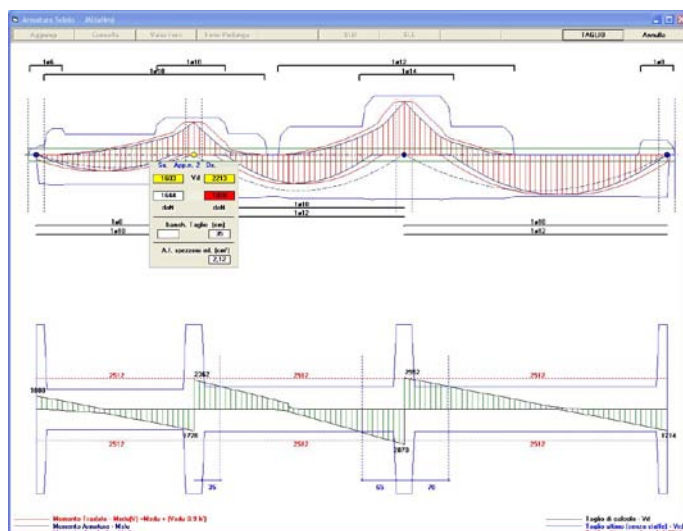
Armature Solaio · Allineamenti

Aggiungi
Cancella
Varia ferri
Ferro Prolunga
SLU
SLE
TAGLIO
Annulla

1ø6
1ø10
1ø8
1ø12
1ø14
1ø8

Sx. Appo. n. 2 Dx.
1603 Vd 2213
1644 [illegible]
daN daN
1ø10
1ø12
1ø8
1ø10
1ø10
1ø12
Sezioni. Taglio (cm)
35
A.f. spezzone ed. (cm²)
2,12

2512
2362
2512
2992
2512
1880
2512
1720
2512
2870
2512
1714
25
55
20

Momento Traslato - Msd(V) =Msdu + (Vsdu 0.9 h')
Momento Armatura - Mrdu
Taglio di calcolo - Vd
Taglio ultimo (senza staffe) - Vd